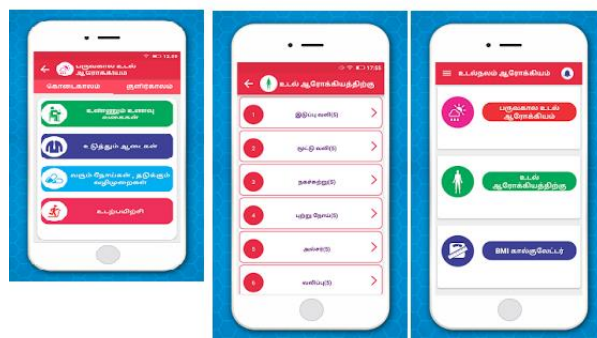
பருவகால உடல் ஆரோக்கியம்

கோடைகாலம் குளிர்காலம்

உண்ணும் உணவு வகைகள்

உடுத்தும் ஆடைகள்

வரும் நோய்கள், தடுக்கும் வழிமுறைகள்

உடற்பயிற்சி

17:55

உடல் ஆரோக்கியத்திற்கு

1 இடுப்பு வலி(5)

2 மூட்டு வலி(5)

3 நகச்சுற்று(5)

4 புற்று நோய்(5)

5 அல்சர்(5)

6 வலிப்பு(5)

உடல்நலம் ஆரோக்கியம்

பருவகால உடல் ஆரோக்கியம்

உடல் ஆரோக்கியத்திற்கு

BMI கால்குலேட்டர்